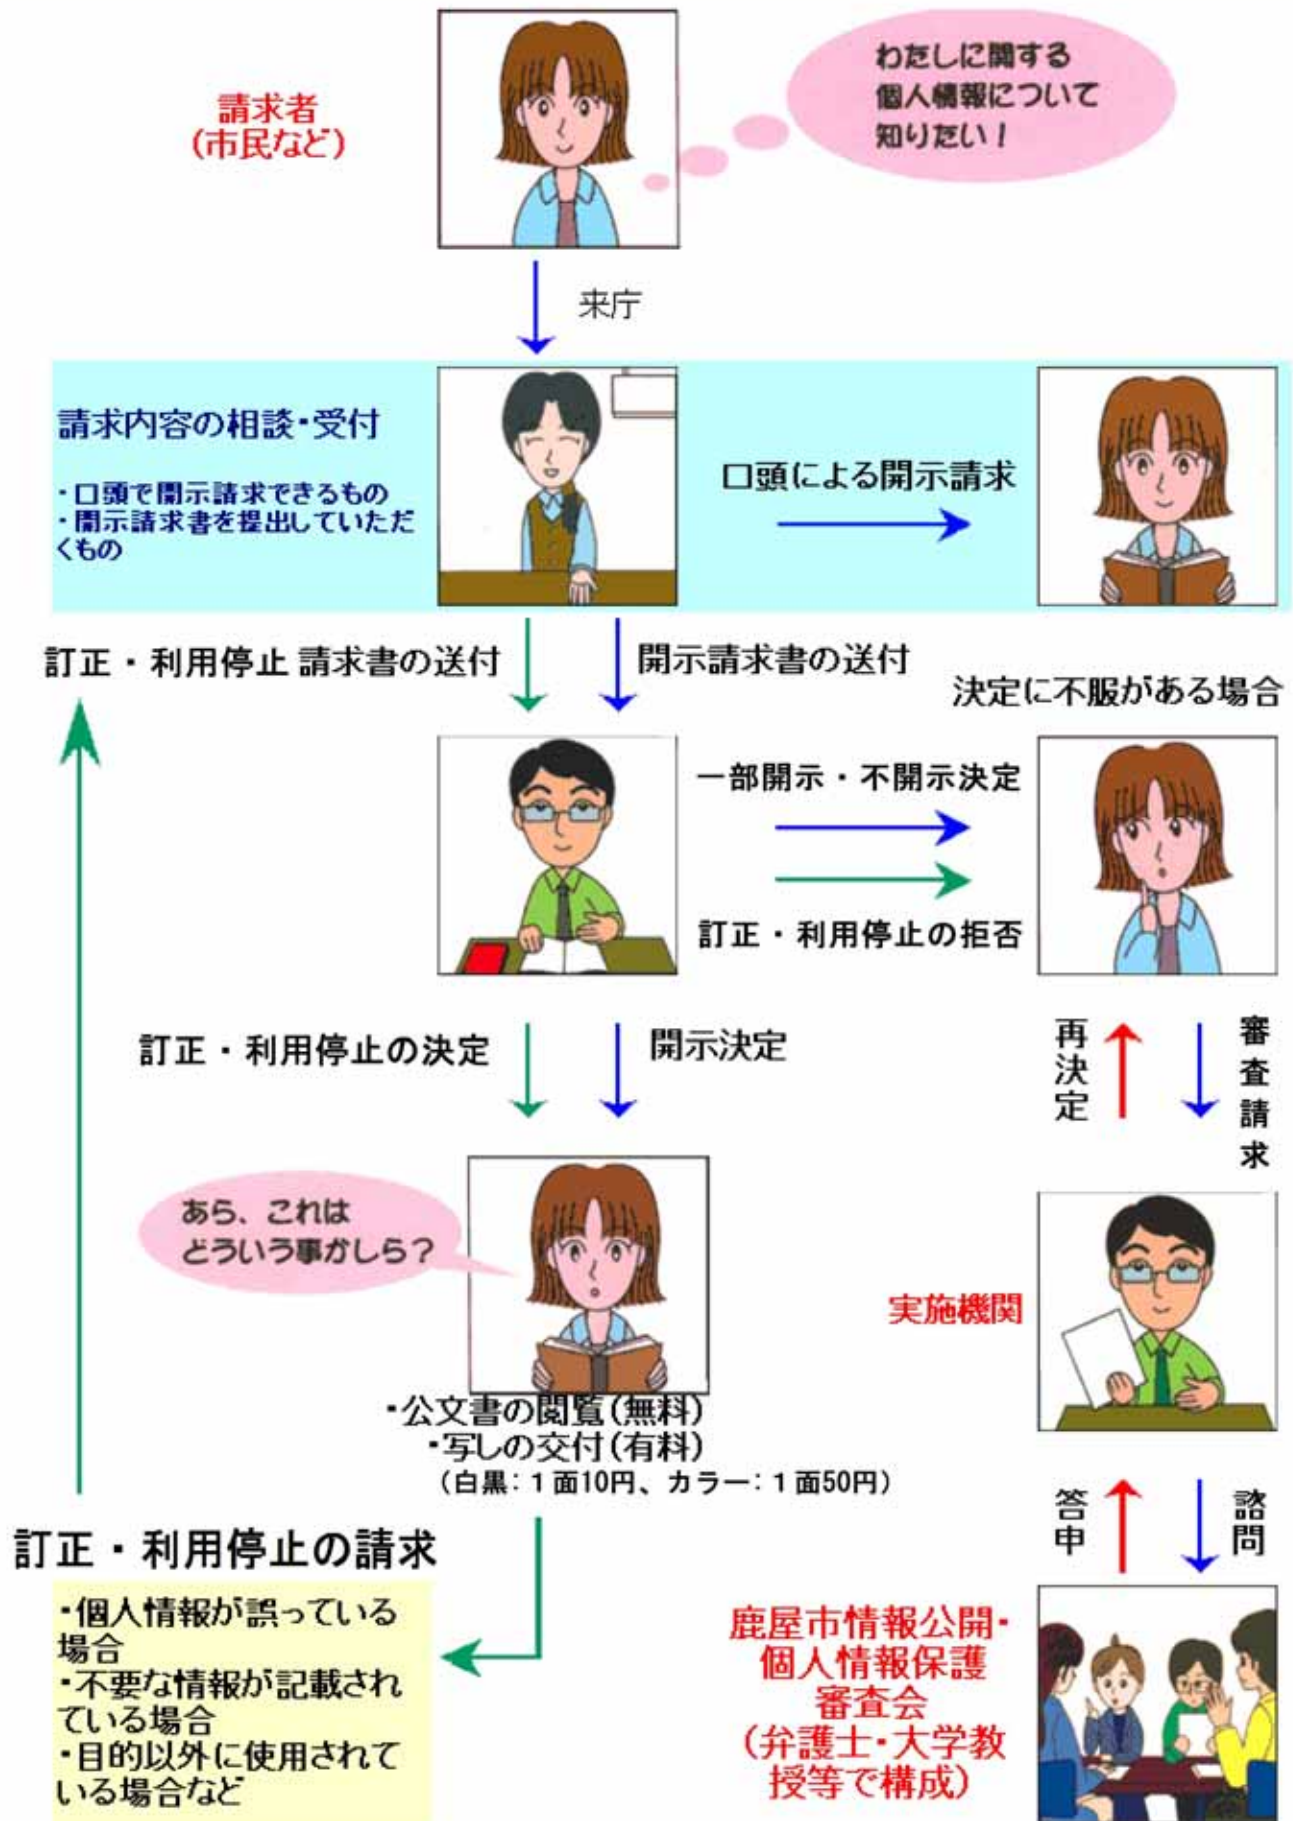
請求者
(市民など)

わたしに関する
個人情報について
知りたい!

来庁

請求内容の相談・受付

・口頭で開示請求できるもの
・開示請求書を提出していただくもの

口頭による開示請求

訂正・利用停止 請求書の送付

開示請求書の送付

決定に不服がある場合

一部開示・不開示決定

訂正・利用停止の拒否

訂正・利用停止の決定

開示決定

再決定

審査請求

あら、これは
どういう事かしら?

実施機関

・公文書の閲覧(無料)
・写しの交付(有料)
(白黒:1面10円、カラー:1面50円)

答申

諮問

訂正・利用停止の請求

・個人情報が誤っている場合
・不要な情報が記載されている場合
・目的以外に使用されている場合など

鹿屋市情報公開・
個人情報保護
審査会
(弁護士・大学教授等で構成)